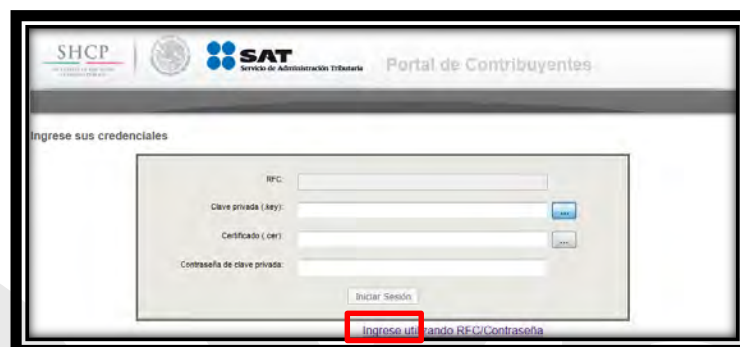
SHCP

SAT
Servicio de Administración Tributaria

Portal de Contribuyentes

Ingrese sus credenciales

RFC:

Clave privada (.key):

...

Certificado (.cer):

...

Contraseña de clave privada:

Iniciar Sesión

Ingrese utilizando RFC/Contraseña